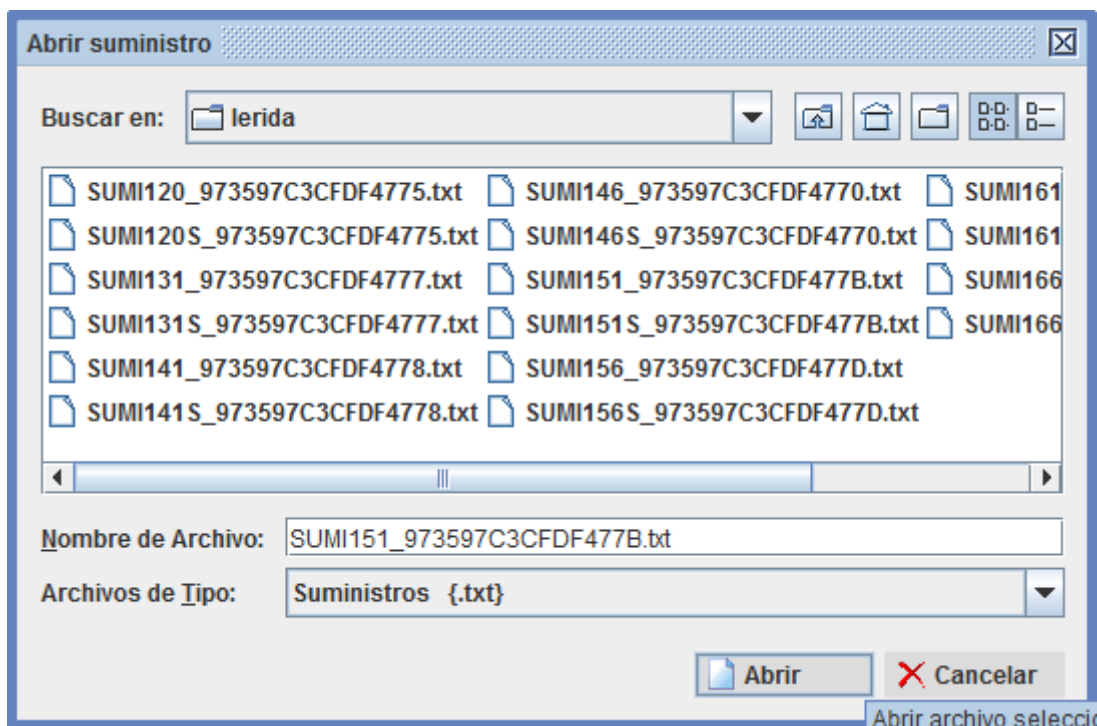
Abrir suministro

Buscar en: lerida

SUMI120_973597C3CFDF4775.txt
SUMI120S_973597C3CFDF4775.txt
SUMI131_973597C3CFDF4777.txt
SUMI131S_973597C3CFDF4777.txt
SUMI141_973597C3CFDF4778.txt
SUMI141S_973597C3CFDF4778.txt

SUMI146_973597C3CFDF4770.txt
SUMI146S_973597C3CFDF4770.txt
SUMI151_973597C3CFDF477B.txt
SUMI151S_973597C3CFDF477B.txt
SUMI156_973597C3CFDF477D.txt
SUMI156S_973597C3CFDF477D.txt

SUMI161
SUMI161
SUMI166
SUMI166

Nombre de Archivo: SUMI151_973597C3CFDF477B.txt

Archivos de Tipo: Suministros {.txt}

Abrir
Cancelar

Abrir archivo seleccio